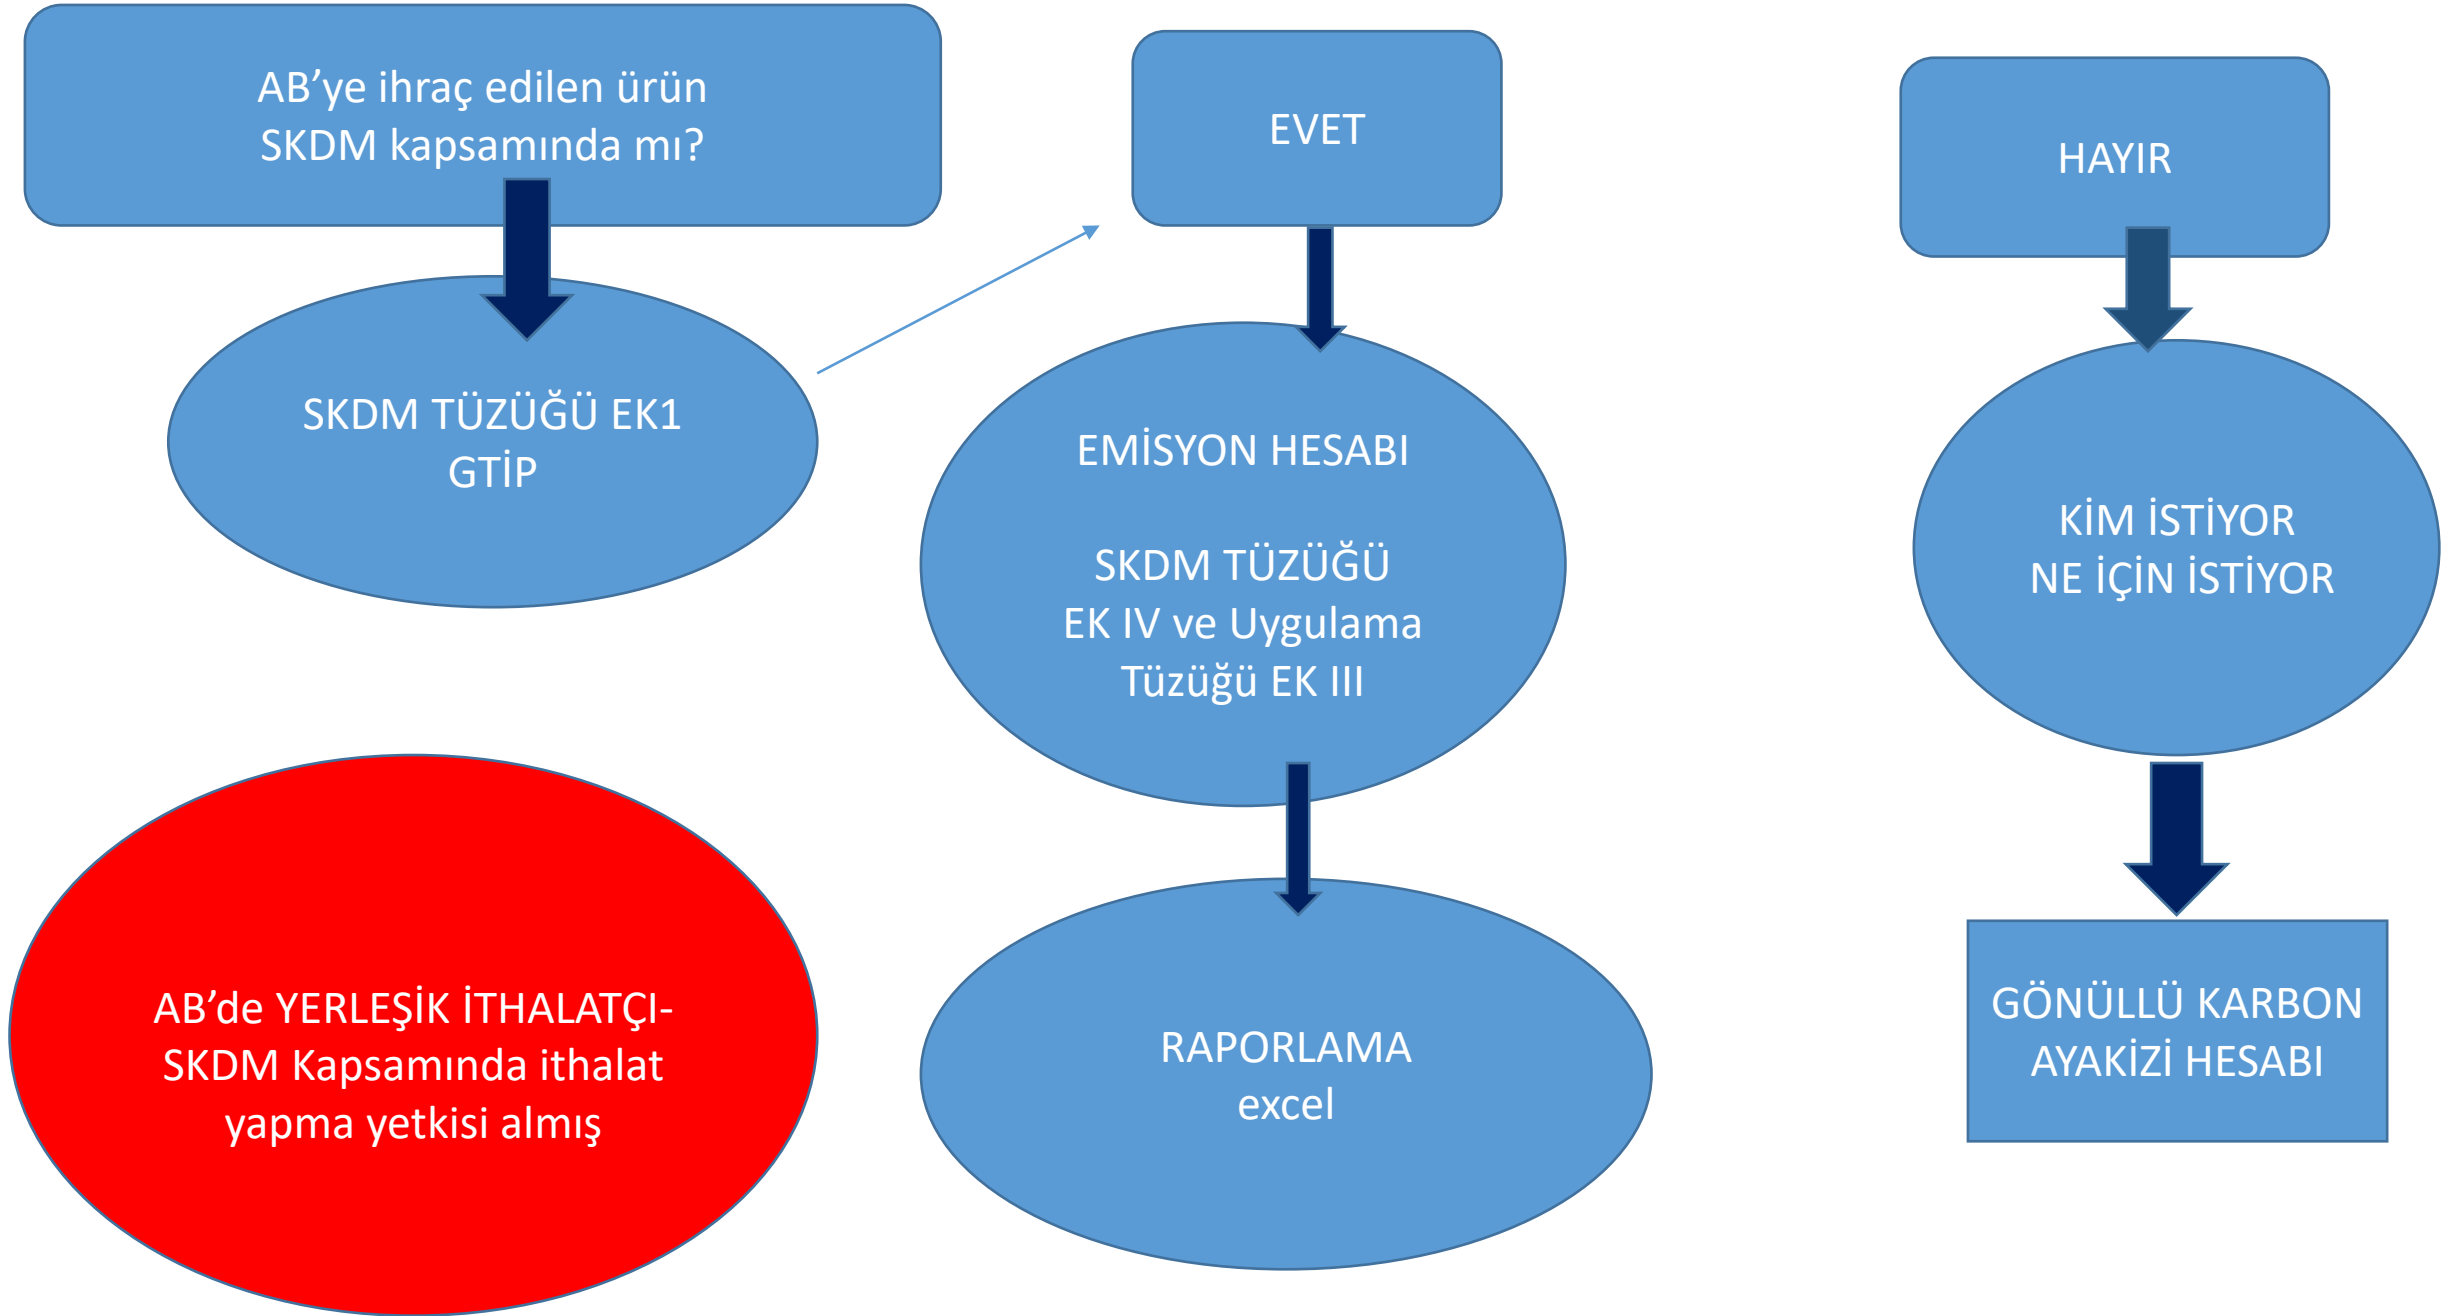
AB’ye ihraç edilen ürün SKDM kapsamında mı?

SKDM TÜZÜĞÜ EK1 GTİP

EVET

EMİSYON HESABI

SKDM TÜZÜĞÜ EK IV ve Uygulama Tüzüğü EK III

RAPORLAMA excel

HAYIR

KİM İSTİYOR NE İÇİN İSTİYOR

GÖNÜLLÜ KARBON AYAKİZİ HESABI

AB’de YERLEŞİK İTHALATÇI- SKDM Kapsamında ithalat yapma yetkisi almış